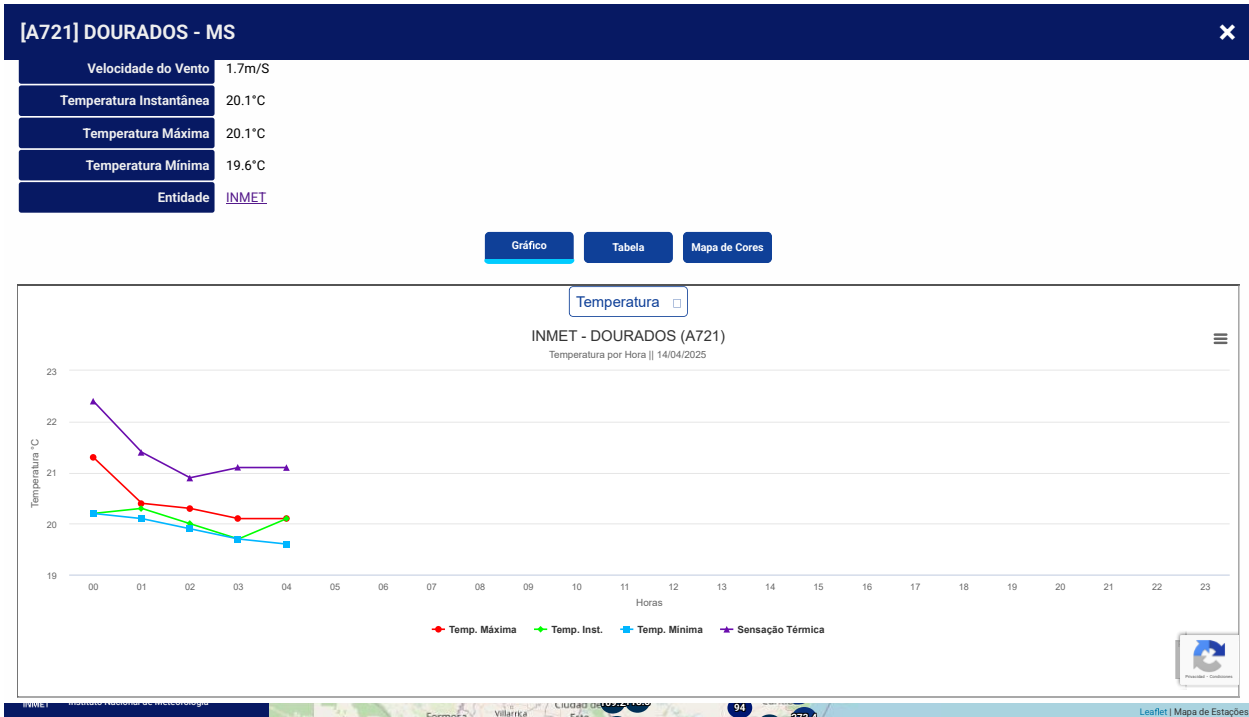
[A721] DOURADOS - MS

| Velocidade do Vento | 1.7m/S |
|---|---|
| Temperatura Instantânea | 20.1°C |
| Temperatura Máxima | 20.1°C |
| Temperatura Mínima | 19.6°C |
| Entidade | INMET |

Gráfico Tabela Mapa de Cores

Temperatura

INMET - DOURADOS (A721)
Temperatura por Hora || 14/04/2025

Temperatura °C

23
22
21
20
19

00 01 02 03 04 05 06 07 08 09 10 11 12 13 14 15 16 17 18 19 20 21 22 23
Horas

Temp. Máxima Temp. Inst. Temp. Mínima Sensação Térmica

Privacidade - Condições

94

Leaflet | Mapa de Estações